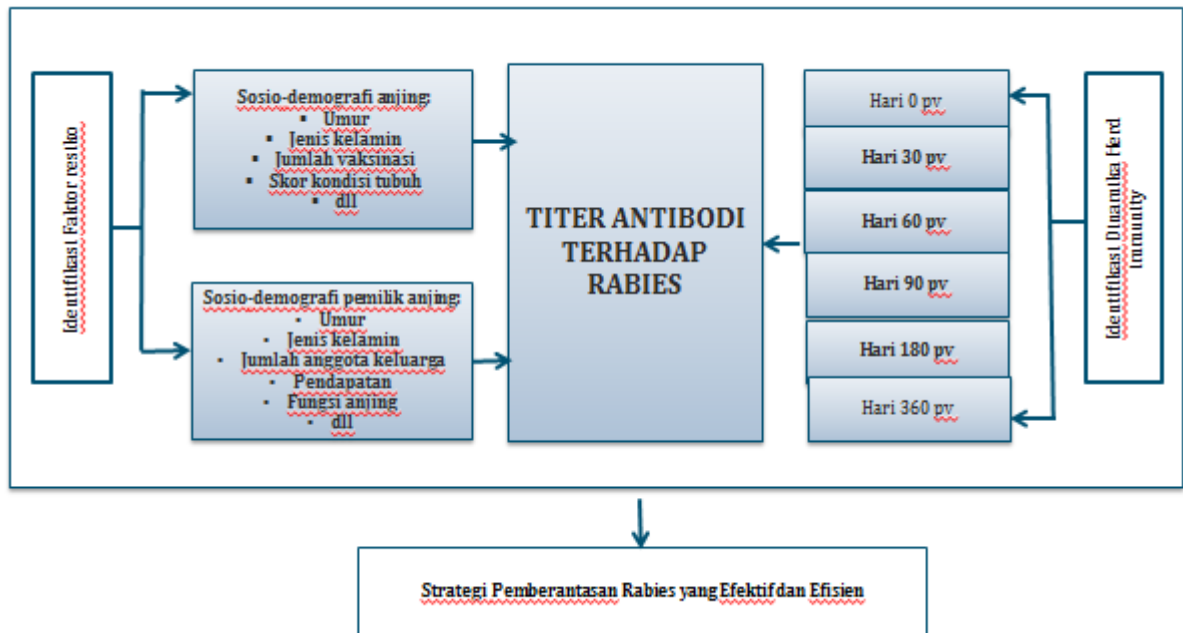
Identifikasi Faktor resiko

Sosio-demografi anjing:
- Umur
- Jenis kelamin
- Jumlah vaksinasi
- Skor kondisi tubuh
- dll

Sosio-demografi pemilik anjing:
- Umur
- Jenis kelamin
- Jumlah anggota keluarga
- Pendapatan
- Fungsi anjing
- dll

TITER ANTIBODI TERHADAP RABIES

Hari 0 pv
Hari 30 pv
Hari 60 pv
Hari 90 pv
Hari 180 pv
Hari 360 pv

Identifikasi Dinamika Herd Immunity

Strategi Pemberantasan Rabies yang Efektif dan Efisien